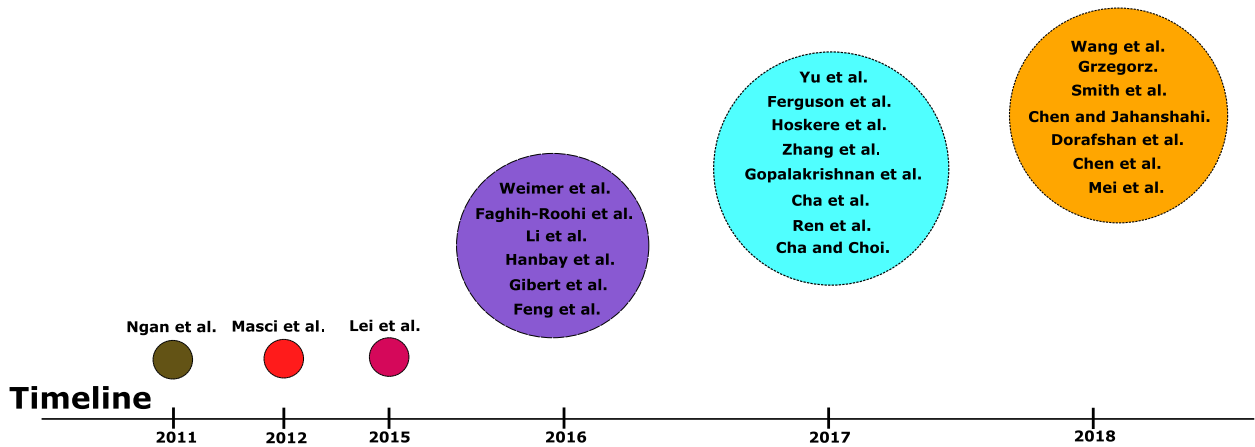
Wang et al.
Grzegorz.
Smith et al.
Chen and Jahanshahi.
Dorafshan et al.
Chen et al.
Mei et al.

Yu et al.
Ferguson et al.
Hoskere et al.
Zhang et al.
Gopalakrishnan et al.
Cha et al.
Ren et al.
Cha and Choi.

Weimer et al.
Faghih-Roohi et al.
Li et al.
Hanbay et al.
Gibert et al.
Feng et al.

Ngan et al.
Masci et al.
Lei et al.

Timeline

2011
2012
2015
2016
2017
2018